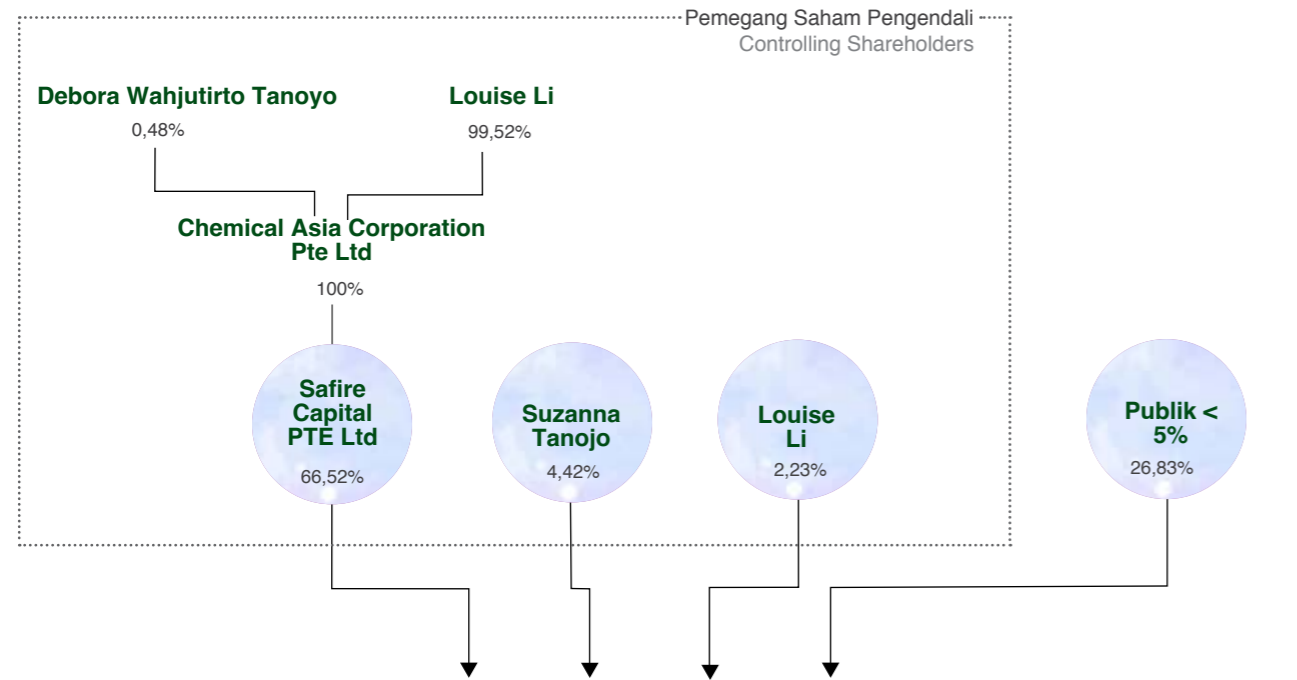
Pemegang Saham Pengendali
Controlling Shareholders

Debora Wahjutirto Tanoyo
0,48%

Louise Li
99,52%

Chemical Asia Corporation Pte Ltd
100%

Safire Capital PTE Ltd
66,52%

Suzanna Tanojo
4,42%

Louise Li
2,23%

Publik < 5%
26,83%